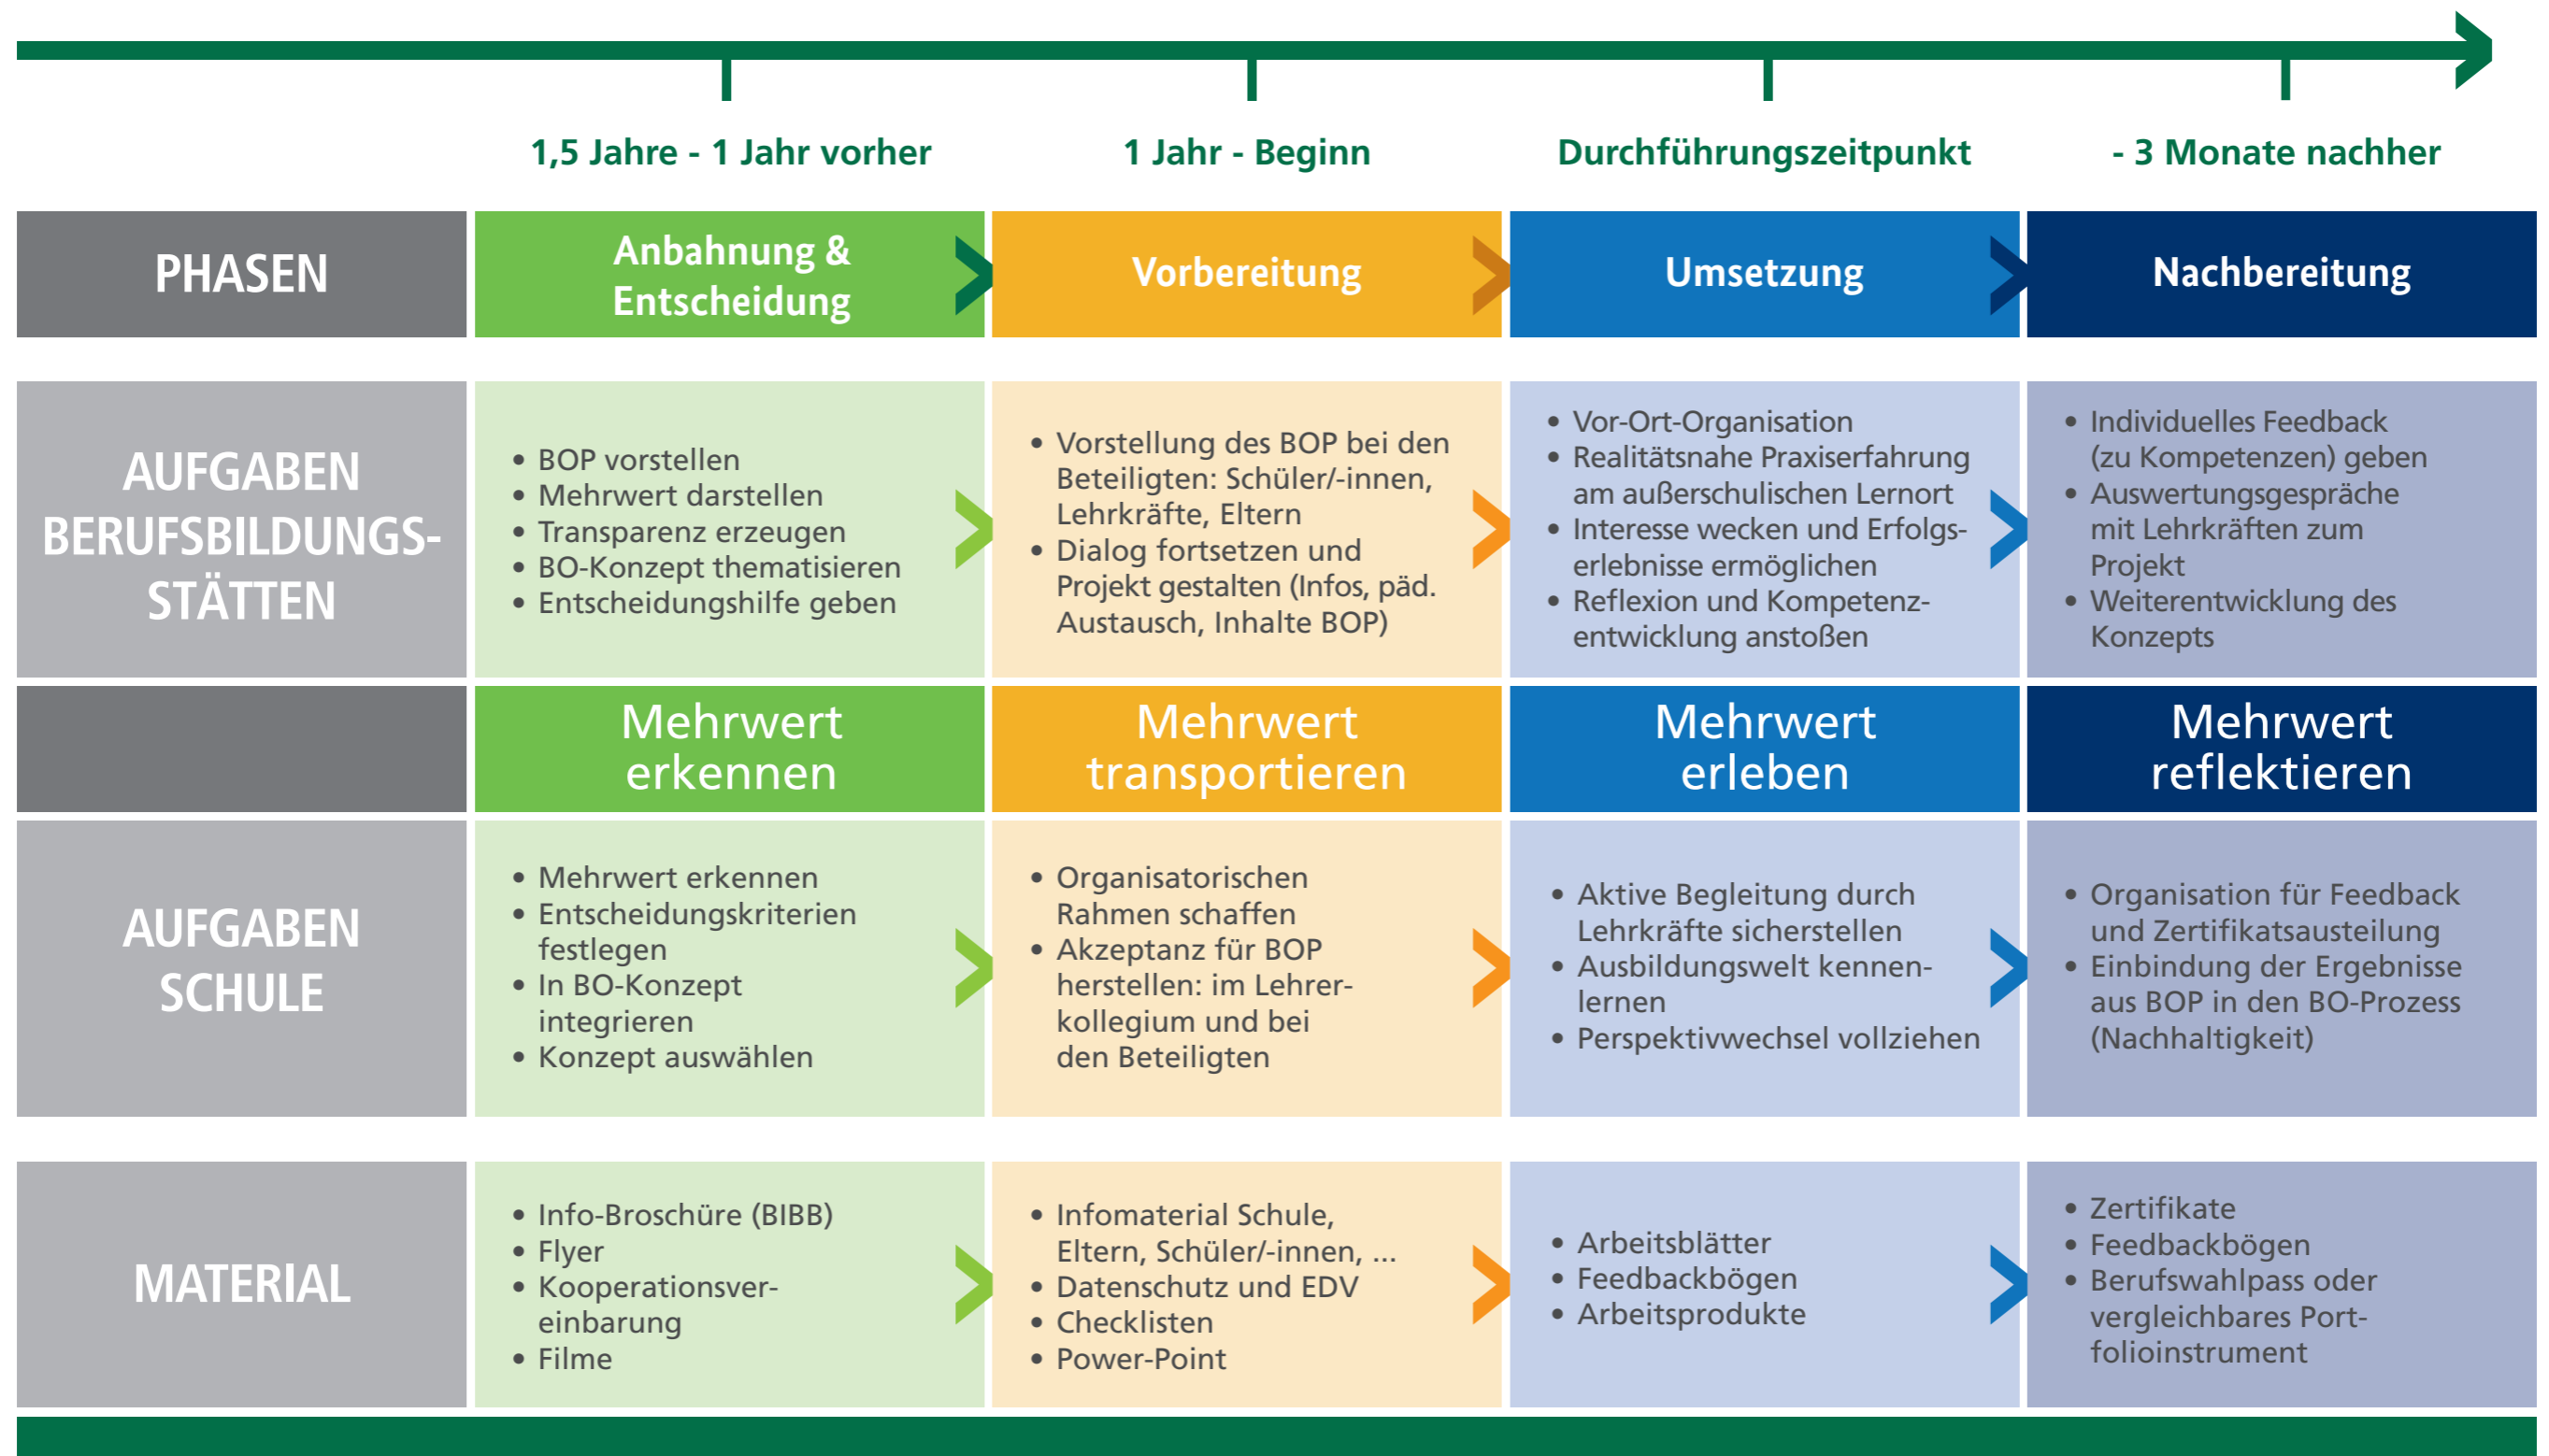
| | 1,5 Jahre - 1 Jahr vorher | 1 Jahr - Beginn | Durchführungszeitpunkt | - 3 Monate nachher |
|---|---|---|---|---|
| PHASEN | Anbahnung & Entscheidung | Vorbereitung | Umsetzung | Nachbereitung |
| AUFGABEN BERUFSBILDUNGSSTÄTTEN | • BOP vorstellen • Mehrwert darstellen • Transparenz erzeugen • BO-Konzept thematisieren • Entscheidungshilfe geben | • Vorstellung des BOP bei den Beteiligten: Schüler/-innen, Lehrkräfte, Eltern • Dialog fortsetzen und Projekt gestalten (Infos, päd. Austausch, Inhalte BOP) | • Vor-Ort-Organisation • Realitätsnahe Praxiserfahrung am außerschulischen Lernort • Interesse wecken und Erfolgserlebnisse ermöglichen • Reflexion und Kompetenzentwicklung anstoßen | • Individuelles Feedback (zu Kompetenzen) geben • Auswertungsgespräche mit Lehrkräften zum Projekt • Weiterentwicklung des Konzepts |
| | Mehrwert erkennen | Mehrwert transportieren | Mehrwert erleben | Mehrwert reflektieren |
| AUFGABEN SCHULE | • Mehrwert erkennen • Entscheidungskriterien festlegen • In BO-Konzept integrieren • Konzept auswählen | • Organisatorischen Rahmen schaffen • Akzeptanz für BOP herstellen: im Lehrerkollegium und bei den Beteiligten | • Aktive Begleitung durch Lehrkräfte sicherstellen • Ausbildungswelt kennenlernen • Perspektivwechsel vollziehen | • Organisation für Feedback und Zertifikatsausteilung • Einbindung der Ergebnisse aus BOP in den BO-Prozess (Nachhaltigkeit) |
| MATERIAL | • Info-Broschüre (BIBB) • Flyer • Kooperationsvereinbarung • Filme | • Infomaterial Schule, Eltern, Schüler/-innen, ... • Datenschutz und EDV • Checklisten • Power-Point | • Arbeitsblätter • Feedbackbögen • Arbeitsprodukte | • Zertifikate • Feedbackbögen • Berufswahlpass oder vergleichbares Portfolioinstrument |